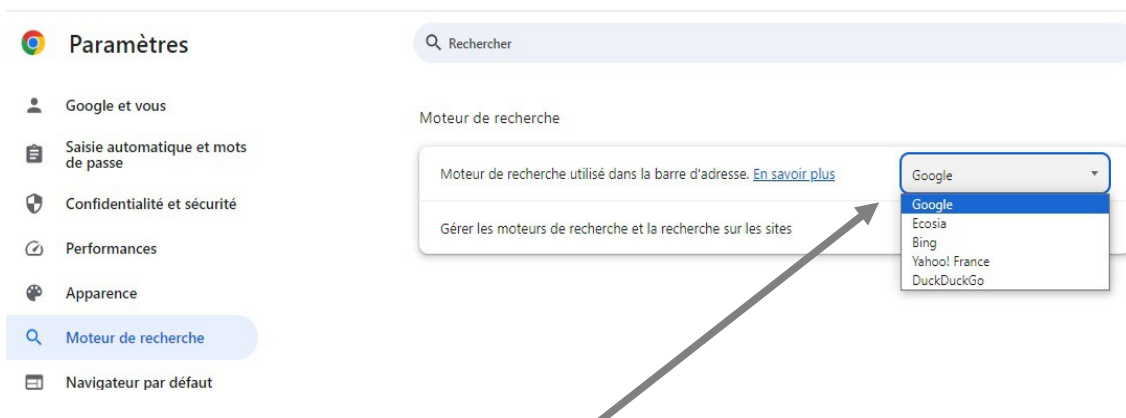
Paramètres

Rechercher

Google et vous

Saisie automatique et mots de passe

Confidentialité et sécurité

Performances

Apparence

Moteur de recherche

Navigateur par défaut

Moteur de recherche

Moteur de recherche utilisé dans la barre d'adresse. En savoir plus

Google

Google
Ecosia
Bing
Yahoo! France
DuckDuckGo

Gérer les moteurs de recherche et la recherche sur les sites